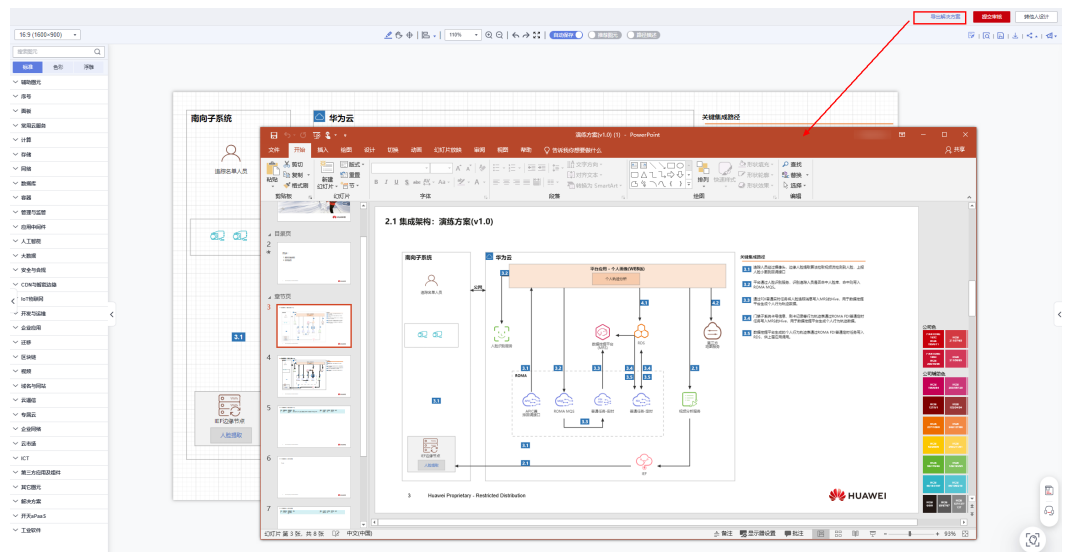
导出解决方案 提交审核 評估人设计

16:9 (1600×900)

110%

搜索图元

标准 基础 简单

辅助图元
序号
图标
常用云服务
计算
存储
网络
数据库
容器
管理与监管
应用中间件
人工智能
大数据
安全与合规
CDN与智能边缘
IoT物联网
开发与运维
企业应用
迁移
区块链
视频
域名与网站
云通信
专属云
企业网络
云市场
ICT
第三方应用及组件
其它图元
解决方案
开天aPaaS
工业软件

南向子系统
华为云
关键集成路径

演练方案(v1.0) (1) - PowerPoint

文件 开始 插入 绘图 设计 切换 动画 幻灯片放映 审阅 视图 帮助 告诉我你想要做什么 共享

剪切 复制 格式刷 粘贴 新建幻灯片 版式 重置 节 幻灯片 字体 段落 绘图 编辑 查找 替换 选择 排列 快速样式

目录页
章节页

2.1 集成架构：演练方案(v1.0)

南向子系统
华为云
关键集成路径

3 Huawei Proprietary - Restricted Distribution
HUAWEI

3.1

幻灯片 第 3 张，共 8 张 中文(中国) 备注 显示器设置 批注 93%